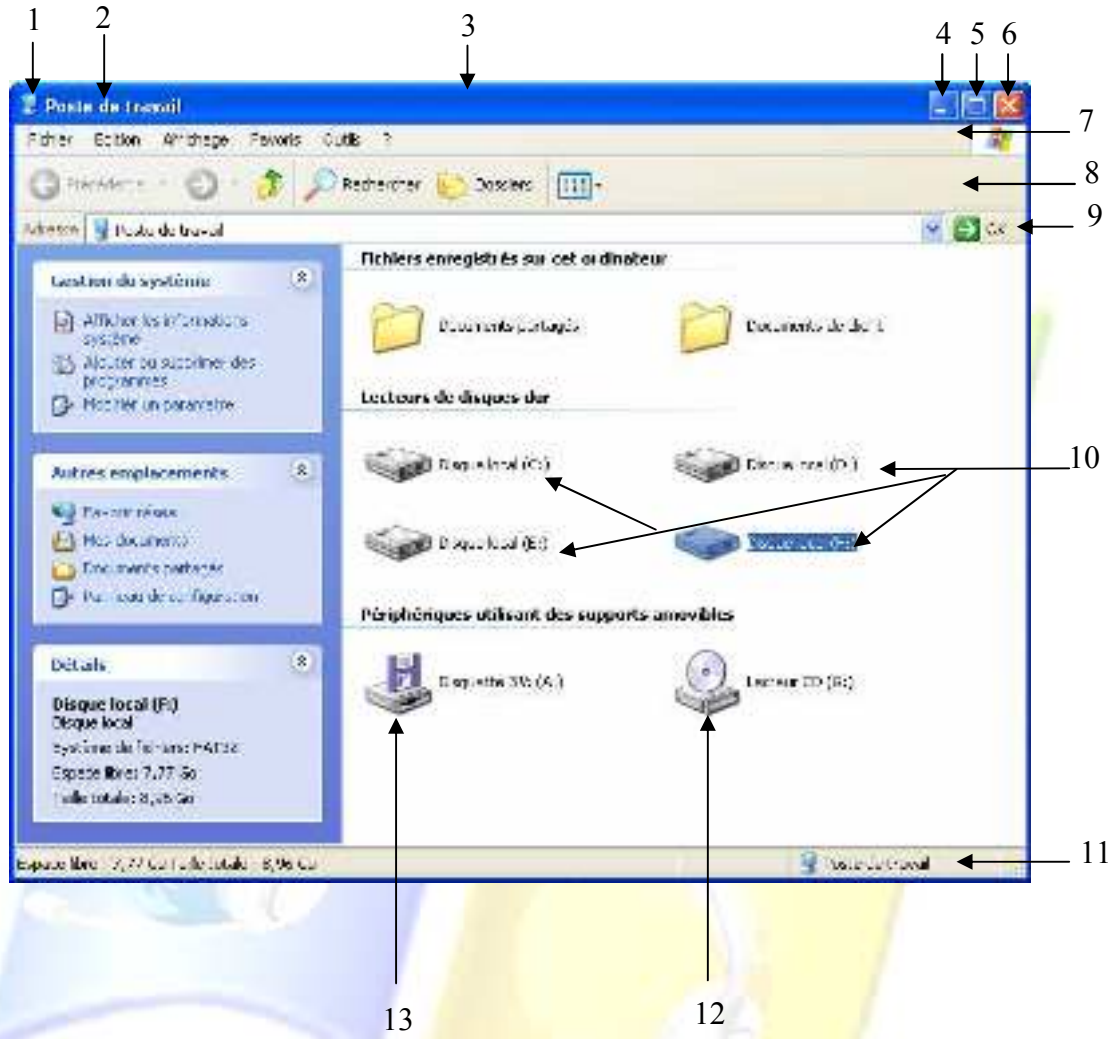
1 2 3 4 5 6

Poste de travail

Fichier Edition Affichage Favoris Outils ?

7

Précédente Rechercher Dossiers

8

Adresse Poste de travail

OK

9

Gestion du système

Afficher les informations système

Ajouter ou supprimer des programmes

Modifier un paramètre

Autres emplacements

Favoris réseau

Mes documents

Documents partagés

Panneau de configuration

Détails

Disque local (F:)

Disque local

Système de fichiers: FAT32

Espace libre: 7,77 Go

Taille totale: 8,95 Go

Fichiers enregistrés sur cet ordinateur

Documents partagés

Documents de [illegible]

Lecteurs de disques dur

Disque local (C:)

Disque local (D:)

10

Disque local (E:)

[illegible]

Périphériques utilisant des supports amovibles

Disquette 3½ (A:)

Lecteur CD (G:)

Espace libre : 7,77 Go Taille totale : 8,96 Go

Poste de travail

11

13

12